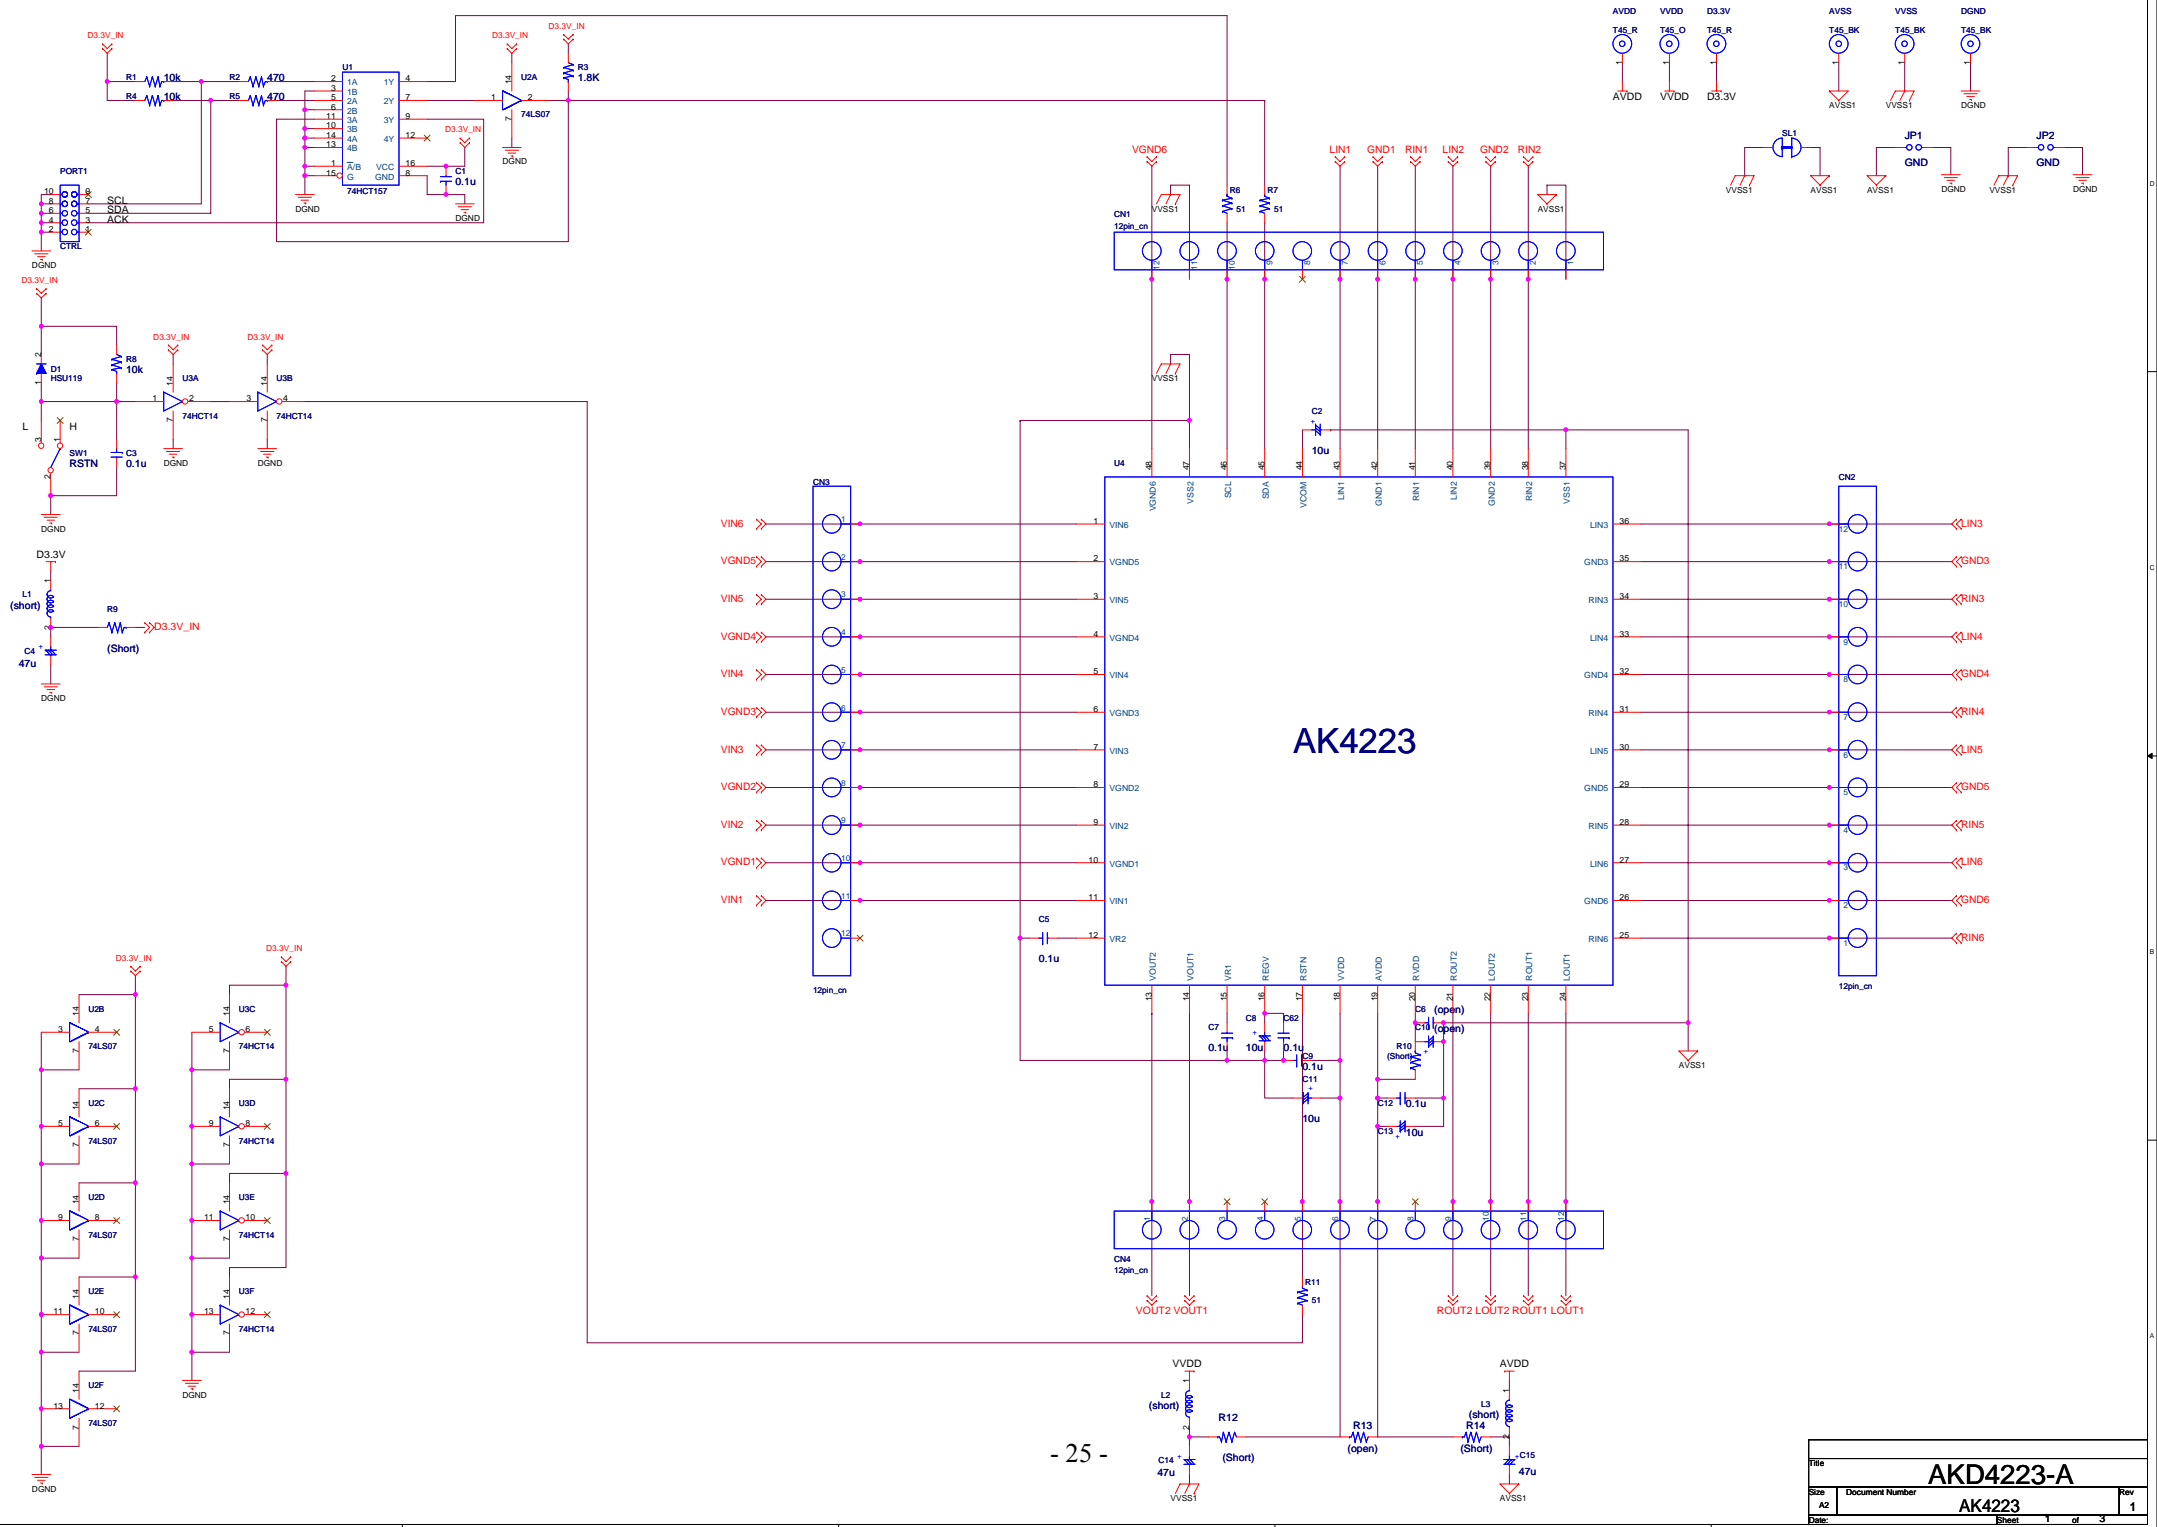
D3.3V_IN
R1 10k
R4 10k
R2 470
R5 470
U1
1A 1B 2A 2B 3A 3B 4A 4B
1Y 2Y 3Y 4Y
A/B G
VCC GND
74HCT157
D3.3V_IN
U2A
74LS07
D3.3V_IN
R3 1.8K
D3.3V_IN
C1 0.1u
DGND
DGND
DGND
PORT1
SCL
SDA
ACK
CTRL
DGND
D3.3V_IN
D1 HSU119
R8 10k
D3.3V_IN
U3A
74HCT14
D3.3V_IN
U3B
74HCT14
L H
SW1 RSTN
C3 0.1u
DGND
DGND
DGND
D3.3V
L1 (short)
R9
D3.3V_IN
(Short)
C4 47u
DGND

AVDD VVDD D3.3V AVSS VVSS DGND
T45_R T45_O T45_R T45_BK T45_BK T45_BK
AVDD VVDD D3.3V AVSS1 VVSS1 DGND
SL1 JP1 GND JP2 GND
VVSS1 AVSS1 AVSS1 DGND VVSS1 DGND

VGND6 LIN1 GND1 RIN1 LIN2 GND2 RIN2
VVSS1 R6 51 R7 51 AVSS1
CN1 12pin_cn
VVSS1
C2 10u
U4
VGND6 VSS2 SCL SDA VCOM LIN1 GND1 RIN1 LIN2 GND2 RIN2 VSS1
CN3
VIN6 VGND5 VIN5 VGND4 VIN4 VGND3 VIN3 VGND2 VIN2 VGND1 VIN1
12pin_cn
C5 0.1u
VIN6 VGND5 VIN5 VGND4 VIN4 VGND3 VIN3 VGND2 VIN2 VGND1 VIN1 VR2
AK4223
LIN3 GND3 RIN3 LIN4 GND4 RIN4 LIN5 GND5 RIN5 LIN6 GND6 RIN6
CN2
LIN3 GND3 RIN3 LIN4 GND4 RIN4 LIN5 GND5 RIN5 LIN6 GND6 RIN6
12pin_cn
VOUT2 VOUT1 VR1 REGV RSTN VVDD AVDD RVDD ROUT2 LOUT2 ROUT1 LOUT1
C7 0.1u C8 10u C62 0.1u C9 0.1u C11 10u
C6 (open) C10 (open) R10 (Short) C12 0.1u C13 10u
AVSS1
CN4 12pin_cn
R11 51
VOUT2 VOUT1
ROUT2 LOUT2 ROUT1 LOUT1

D3.3V_IN
U2B 74LS07
U2C 74LS07
U2D 74LS07
U2E 74LS07
U2F 74LS07
DGND
D3.3V_IN
U3C 74HCT14
U3D 74HCT14
U3E 74HCT14
U3F 74HCT14
DGND

VVDD
L2 (short)
R12 (Short)
C14 47u
VVSS1
R13 (open)
AVDD
L3 (short)
R14 (Short)
C15 47u
AVSS1

- 25 -

Title AKD4223-A
Size A2 Document Number AK4223 Rev 1
Date: Sheet 1 of 3